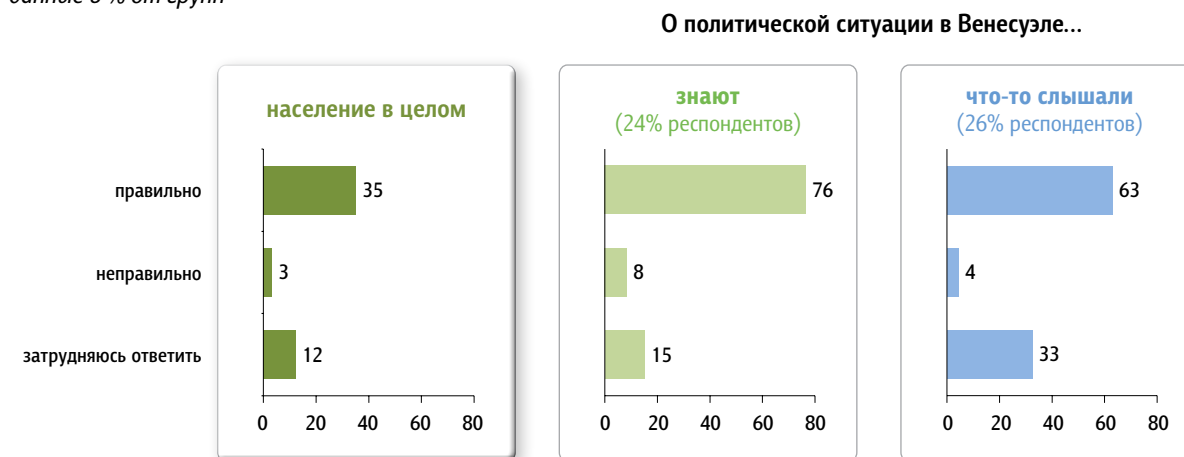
данные в % от групп

О политической ситуации в Венесуэле...

население в целом

правильно 35
неправильно 3
затрудняюсь ответить 12

0 20 40 60 80

знают
(24% респондентов)

76
8
15

0 20 40 60 80

что-то слышали
(26% респондентов)

63
4
33

0 20 40 60 80